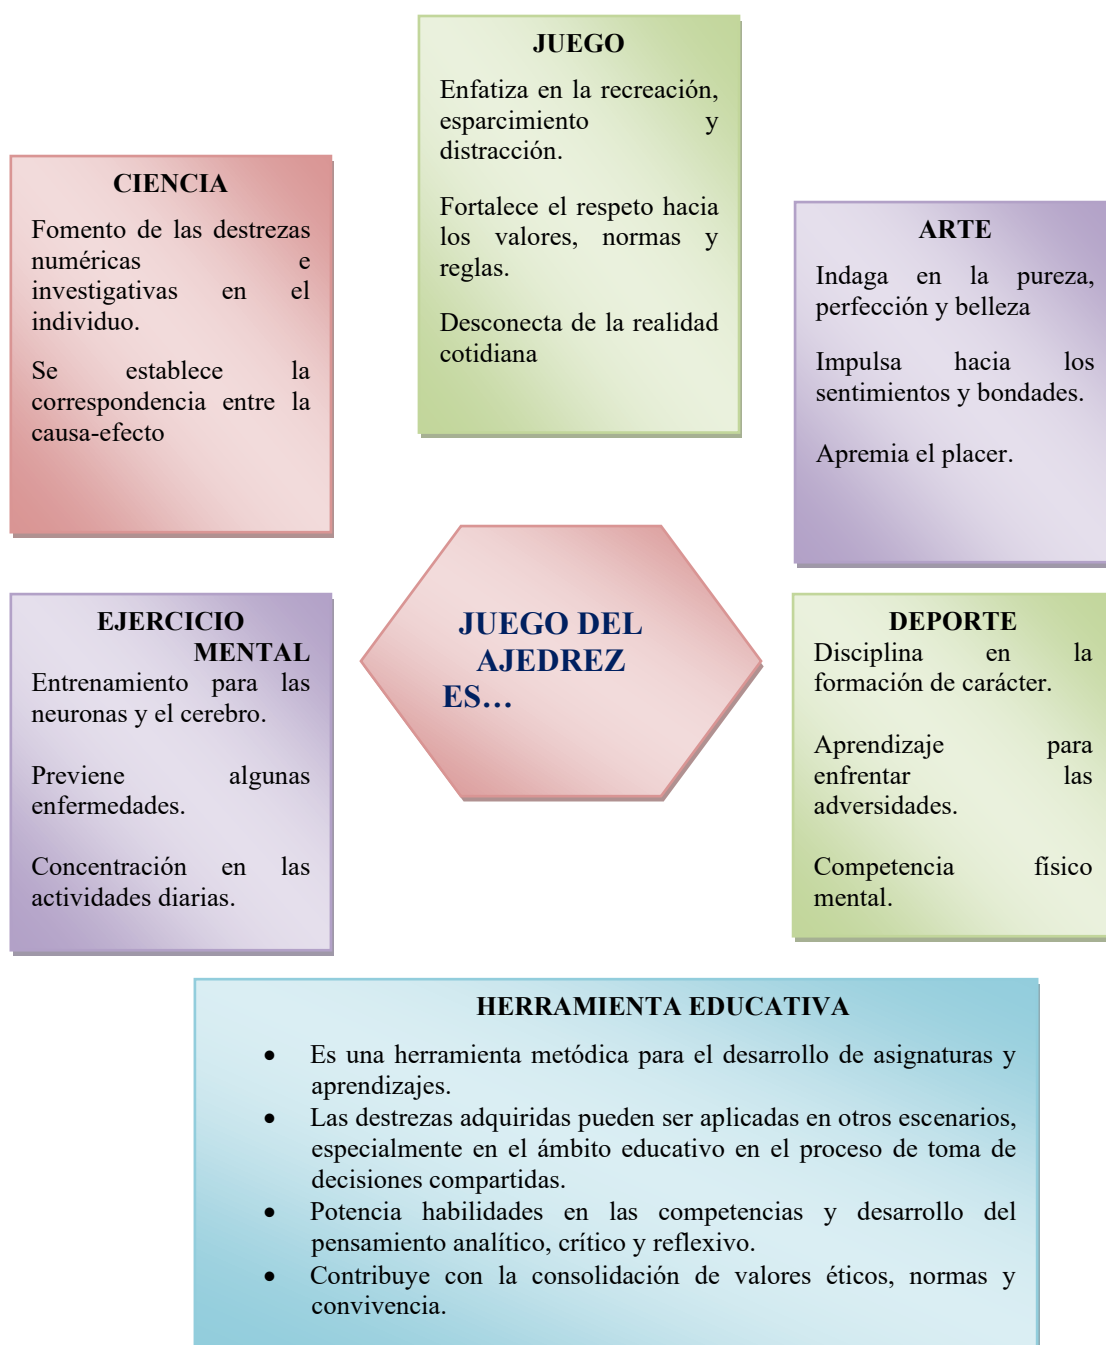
JUEGO

Enfatiza en la recreación, esparcimiento y distracción.

Fortalece el respeto hacia los valores, normas y reglas.

Desconecta de la realidad cotidiana

CIENCIA

Fomento de las destrezas numéricas e investigativas en el individuo.

Se establece la correspondencia entre la causa-efecto

ARTE

Indaga en la pureza, perfección y belleza

Impulsa hacia los sentimientos y bondades.

Apremia el placer.

JUEGO DEL AJEDREZ ES…

EJERCICIO MENTAL

Entrenamiento para las neuronas y el cerebro.

Previene algunas enfermedades.

Concentración en las actividades diarias.

DEPORTE

Disciplina en la formación de carácter.

Aprendizaje para enfrentar las adversidades.

Competencia físico mental.

HERRAMIENTA EDUCATIVA

- Es una herramienta metódica para el desarrollo de asignaturas y aprendizajes.
- Las destrezas adquiridas pueden ser aplicadas en otros escenarios, especialmente en el ámbito educativo en el proceso de toma de decisiones compartidas.
- Potencia habilidades en las competencias y desarrollo del pensamiento analítico, crítico y reflexivo.
- Contribuye con la consolidación de valores éticos, normas y convivencia.